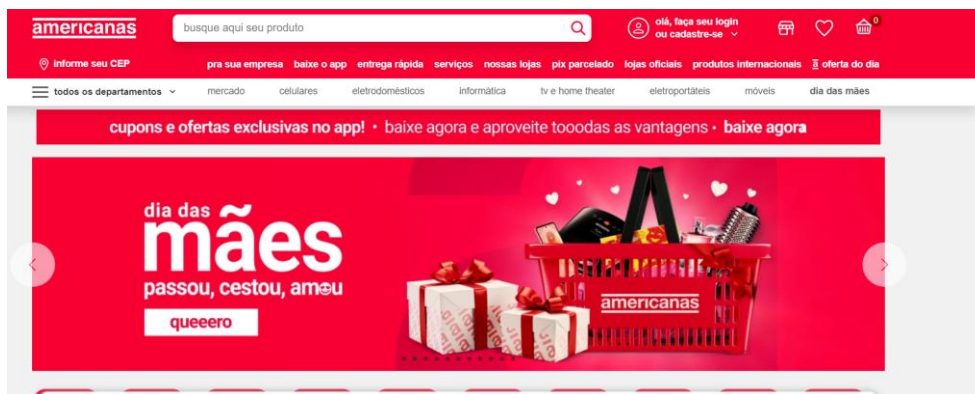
americanas

busque aqui seu produto

olá, faça seu login ou cadastre-se

0

informe seu CEP

pra sua empresa baixe o app entrega rápida serviços nossas lojas pix parcelado lojas oficiais produtos internacionais oferta do dia

todos os departamentos mercado celulares eletrodomésticos informática tv e home theater eletroportáteis móveis dia das mães

cupons e ofertas exclusivas no app! • baixe agora e aproveite tooodas as vantagens • baixe agora

dia das mães

passou, cestou, amou

queeero

americanas